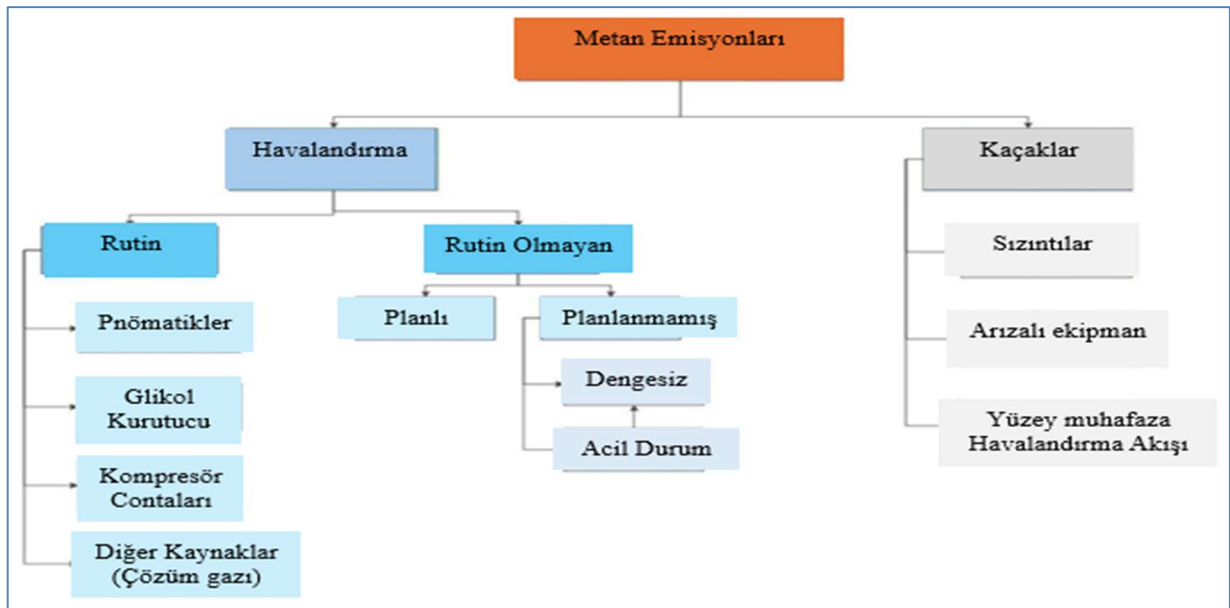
Metan Emisyonları

Havalandırma

Kaçaklar

Rutin

Rutin Olmayan

Pnömatikler

Glikol Kurutucu

Kompresör Contaları

Diğer Kaynaklar (Çözüm gazı)

Planlı

Planlanmamış

Dengesiz

Acil Durum

Sızıntılar

Arızalı ekipman

Yüzey muhafaza Havalandırma Akışı